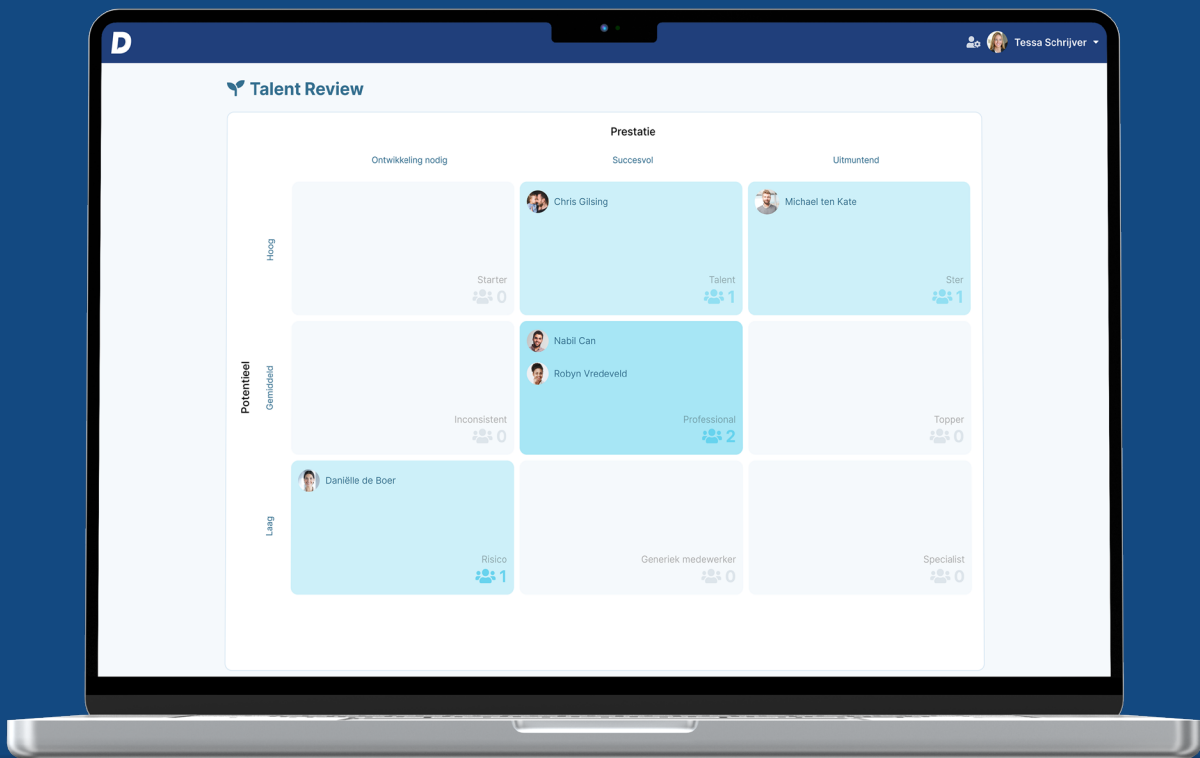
D

Tessa Schrijver

Talent Review

Prestatie

Ontwikkeling nodig

Succesvol

Uitmuntend

Potentieel

Hoog

Gemiddeld

Laag

| | Ontwikkeling nodig | Succesvol | Uitmuntend |
|---|---|---|---|
| Hoog | Starter 0 | Chris Gilsing<br>Talent 1 | Michael ten Kate<br>Ster 1 |
| Gemiddeld | Inconsistent 0 | Nabil Can<br>Robyn Vredeveld<br>Professional 2 | Topper 0 |
| Laag | Daniëlle de Boer<br>Risico 1 | Generiek medewerker 0 | Specialist 0 |